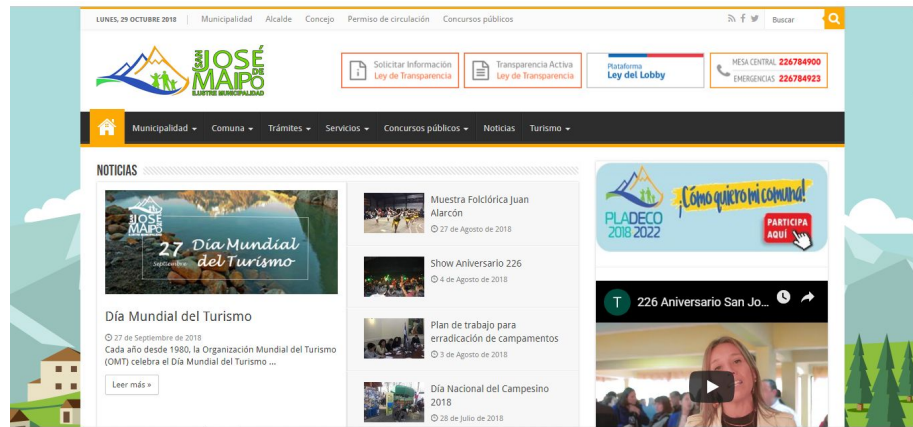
LUNES, 29 OCTUBRE 2018 | Municipalidad Alcalde Concejo Permiso de circulación Concursos públicos

Buscar

SAN JOSÉ DE MAIPO ILUSTRE MUNICIPALIDAD

Solicitar Información Ley de Transparencia

Transparencia Activa Ley de Transparencia

Plataforma Ley del Lobby

MESA CENTRAL 226784900
EMERGENCIAS 226784923

Municipalidad ▾ Comuna ▾ Trámites ▾ Servicios ▾ Concursos públicos ▾ Noticias Turismo ▾

NOTICIAS

SAN JOSÉ DE MAIPO
27 Septiembre Día Mundial del Turismo

Día Mundial del Turismo

27 de Septiembre de 2018

Cada año desde 1980, la Organización Mundial del Turismo (OMT) celebra el Día Mundial del Turismo ...

Leer más »

Muestra Folclórica Juan Alarcón
27 de Agosto de 2018

Show Aniversario 226
4 de Agosto de 2018

Plan de trabajo para erradicación de campamentos
3 de Agosto de 2018

Día Nacional del Campesino 2018
28 de Julio de 2018

PLADECO 2018 2022
¡Cómo quiero mi comuna!
PARTICIPA AQUÍ

T 226 Aniversario San Jo...